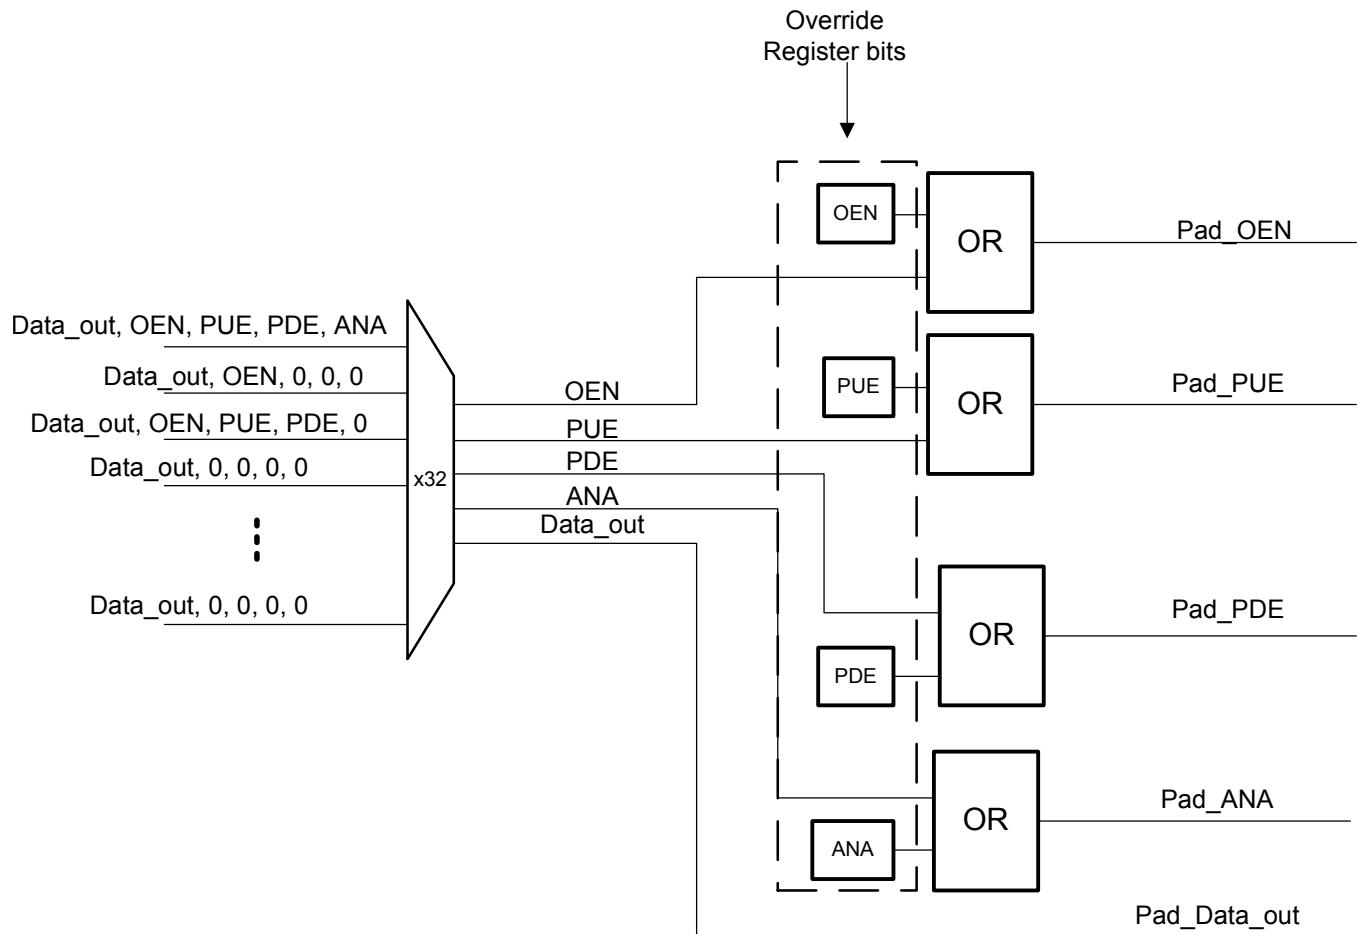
Override Register bits

Data_out, OEN, PUE, PDE, ANA
Data_out, OEN, 0, 0, 0
Data_out, OEN, PUE, PDE, 0
Data_out, 0, 0, 0, 0
Data_out, 0, 0, 0, 0

x32

OEN
PUE
PDE
ANA
Data_out

OEN
OR
Pad_OEN

PUE
OR
Pad_PUE

OR
PDE
Pad_PDE

OR
ANA
Pad_ANA

Pad_Data_out